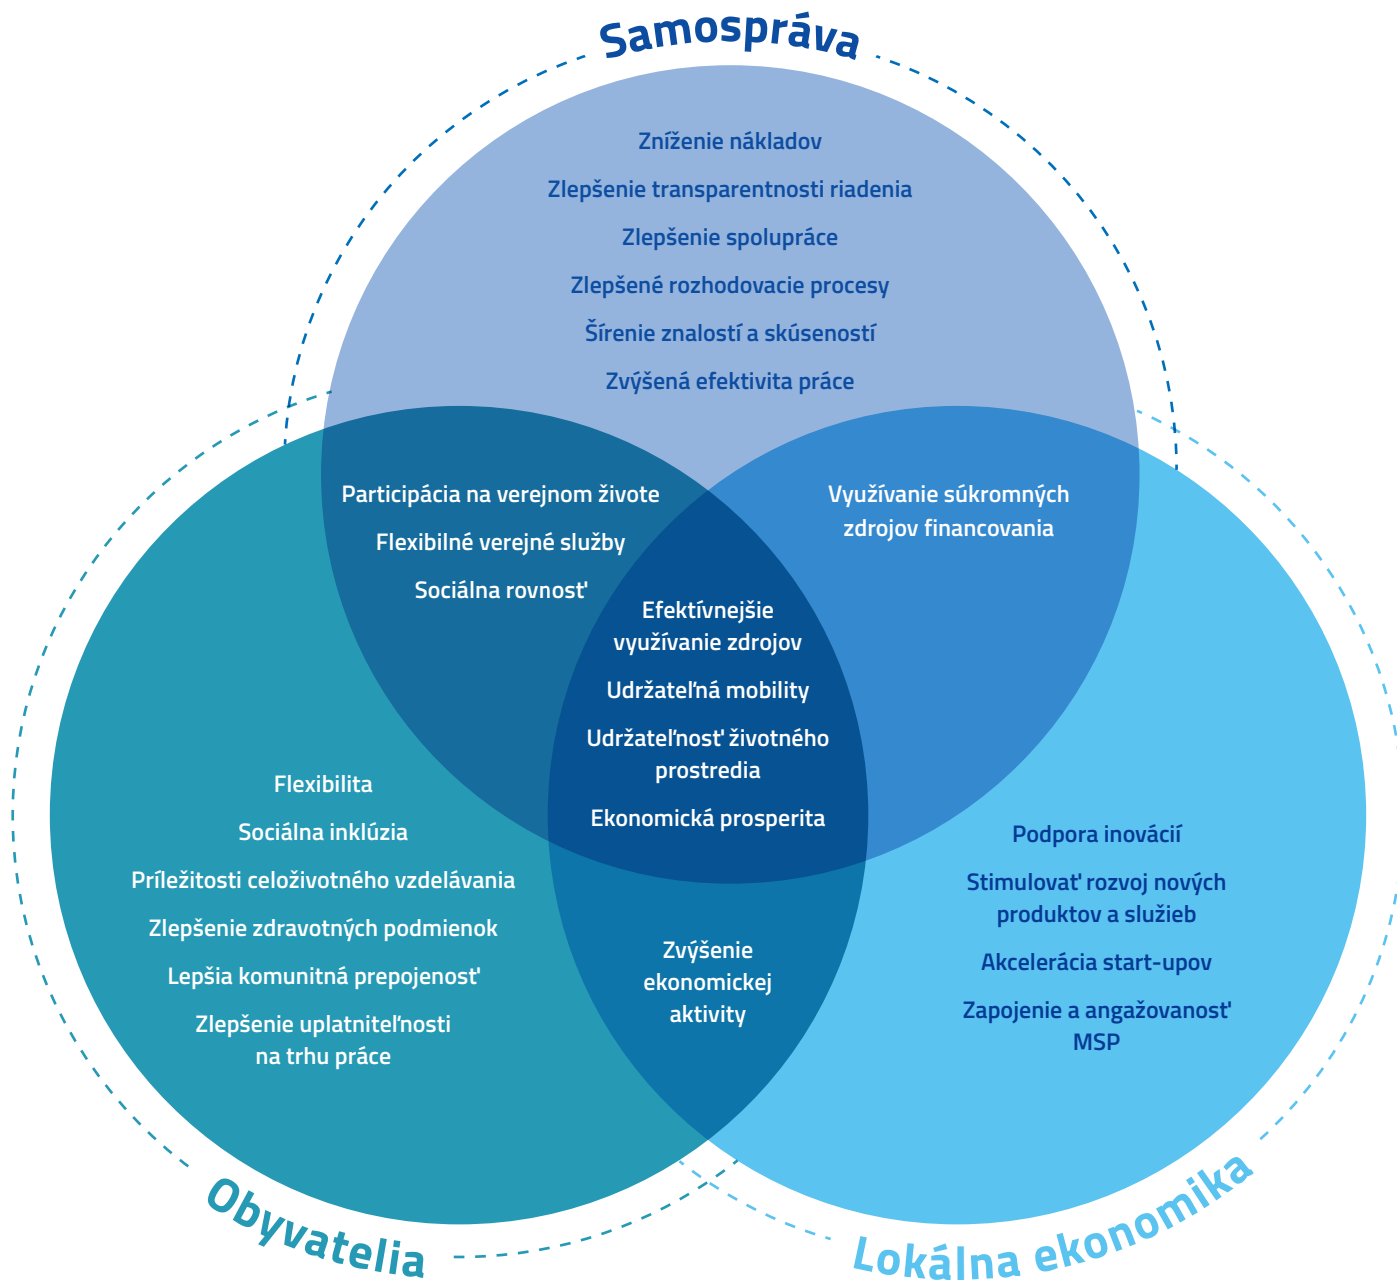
Samospráva

Zníženie nákladov

Zlepšenie transparentnosti riadenia

Zlepšenie spolupráce

Zlepšené rozhodovacie procesy

Šírenie znalostí a skúseností

Zvýšená efektivita práce

Participácia na verejnom živote

Flexibilné verejné služby

Sociálna rovnosť

Využívanie súkromných zdrojov financovania

Efektívnejšie využívanie zdrojov

Udržateľná mobility

Udržateľnosť životného prostredia

Ekonomická prosperita

Flexibilita

Sociálna inklúzia

Príležitosti celoživotného vzdelávania

Zlepšenie zdravotných podmienok

Lepšia komunitná prepojenosť

Zlepšenie uplatniteľnosti na trhu práce

Zvýšenie ekonomickej aktivity

Podpora inovácií

Stimulovať rozvoj nových produktov a služieb

Akcelerácia start-upov

Zapojenie a angažovanosť MSP

Obyvatelia

Lokálna ekonomika